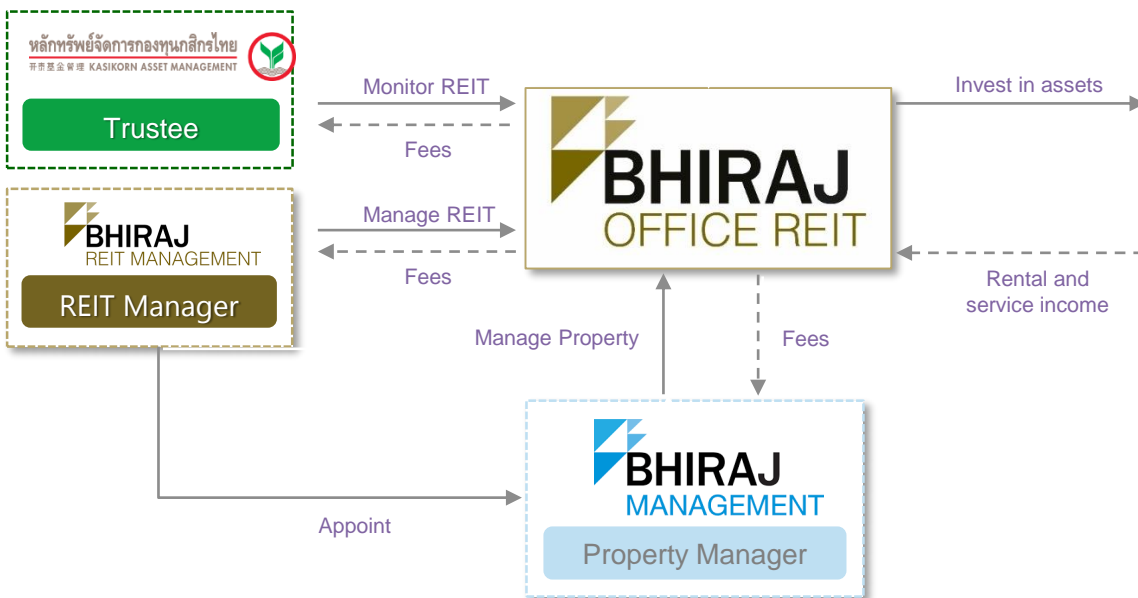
หลักทรัพย์จัดการกองทุนกสิกรไทย
开泰基金管理 KASIKORN ASSET MANAGEMENT

Trustee

Monitor REIT

Fees

Invest in assets

BHIRAJ
OFFICE REIT

BHIRAJ
REIT MANAGEMENT

REIT Manager

Manage REIT

Fees

Rental and service income

Manage Property

Fees

BHIRAJ
MANAGEMENT

Property Manager

Appoint